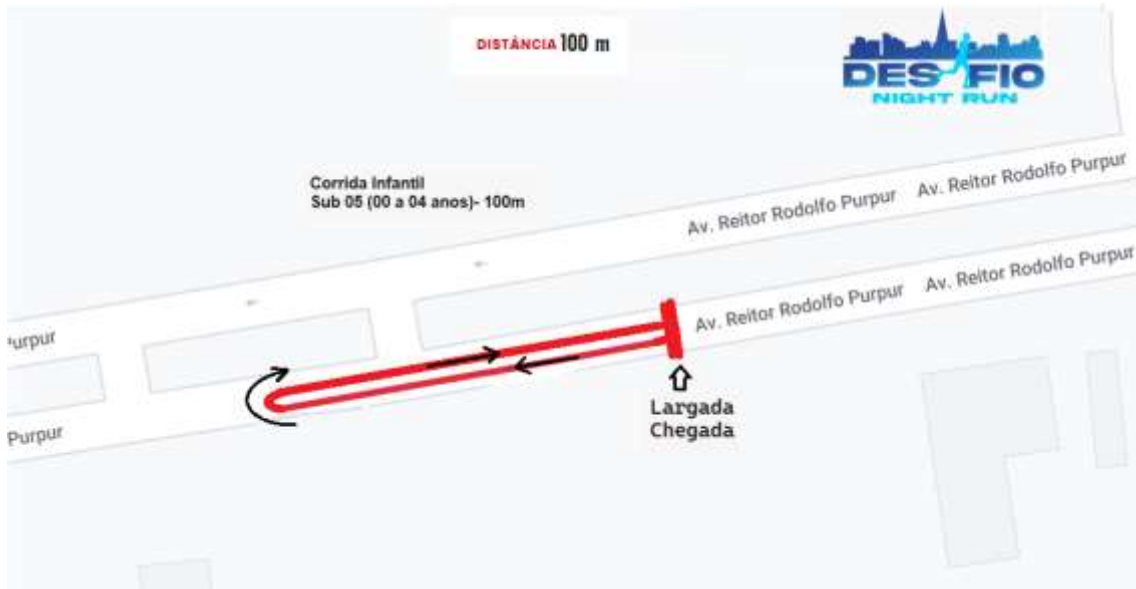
DISTÂNCIA 100 m

DESAFIO
NIGHT RUN

Corrida Infantil
Sub 05 (00 a 04 anos)- 100m

Av. Reitor Rodolfo Purpur Av. Reitor Rodolfo Purpur

Av. Reitor Rodolfo Purpur Av. Reitor Rodolfo Purpur

Purpur

Purpur

Largada
Chegada